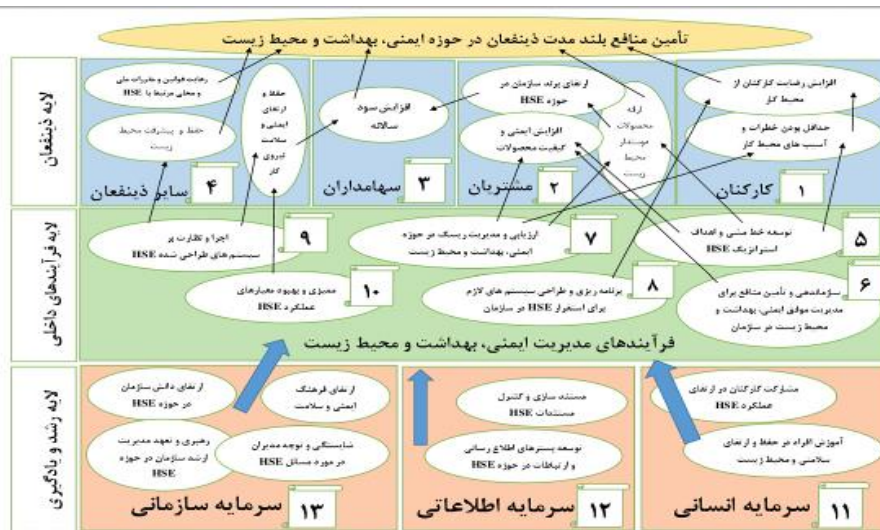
تأمین منافع بلند مدت ذینفعان در حوزه ایمنی، بهداشت و محیط زیست

لایه ذینفعان

افزایش رضایت کارگنان از محیط کار

حداقل بودن خطرات و آسیب های محیط کار

کارکنان ۱

ارتقای برند سازمان در حوزه HSE

افزایش ایمنی و کیفیت محصولات

ارائه محصولات دوستدار محیط زیست

مشتریان ۲

افزایش سود سالانه

سهامداران ۳

رعایت قوانین و مقررات ملی و محلی مرتبط با HSE

حفظ و پیشرفت محیط زیست

حفظ و ارتقای ایمنی و سلامت نیروی کار

سایر ذینفعان ۴

لایه فرآیندهای داخلی

توسعه خط مشی و اهداف استراتژیک HSE ۵

ارزیابی و مدیریت ریسک در حوزه ایمنی، بهداشت و محیط زیست ۷

اجرا و نظارت بر سیستم‌های طراحی شده HSE ۹

سازماندهی و تأمین منابع برای مدیریت موفق ایمنی، بهداشت و محیط زیست در سازمان ۶

برنامه ریزی و طراحی سیستم های لازم برای استقرار HSE در سازمان ۸

ممیزی و بهبود معیارهای عملکرد HSE ۱۰

فرآیندهای مدیریت ایمنی، بهداشت و محیط زیست

لایه رشد و یادگیری

مشارکت کارکنان در ارتقای عملکرد HSE

آموزش افراد در حفظ و ارتقای سلامتی و محیط زیست

سرمایه انسانی ۱۱

مستند سازی و کنترل مستندات HSE

توسعه بسترهای اطلاع رسانی و ارتباطات در حوزه HSE

سرمایه اطلاعاتی ۱۲

ارتقای دانش سازمان در حوزه HSE

ارتقای فرهنگ ایمنی و سلامت

رهبری و تعهد مدیریت ارشد سازمان در حوزه HSE

شایستگی و توجه مدیران در مورد مسائل HSE

سرمایه سازمانی ۱۳